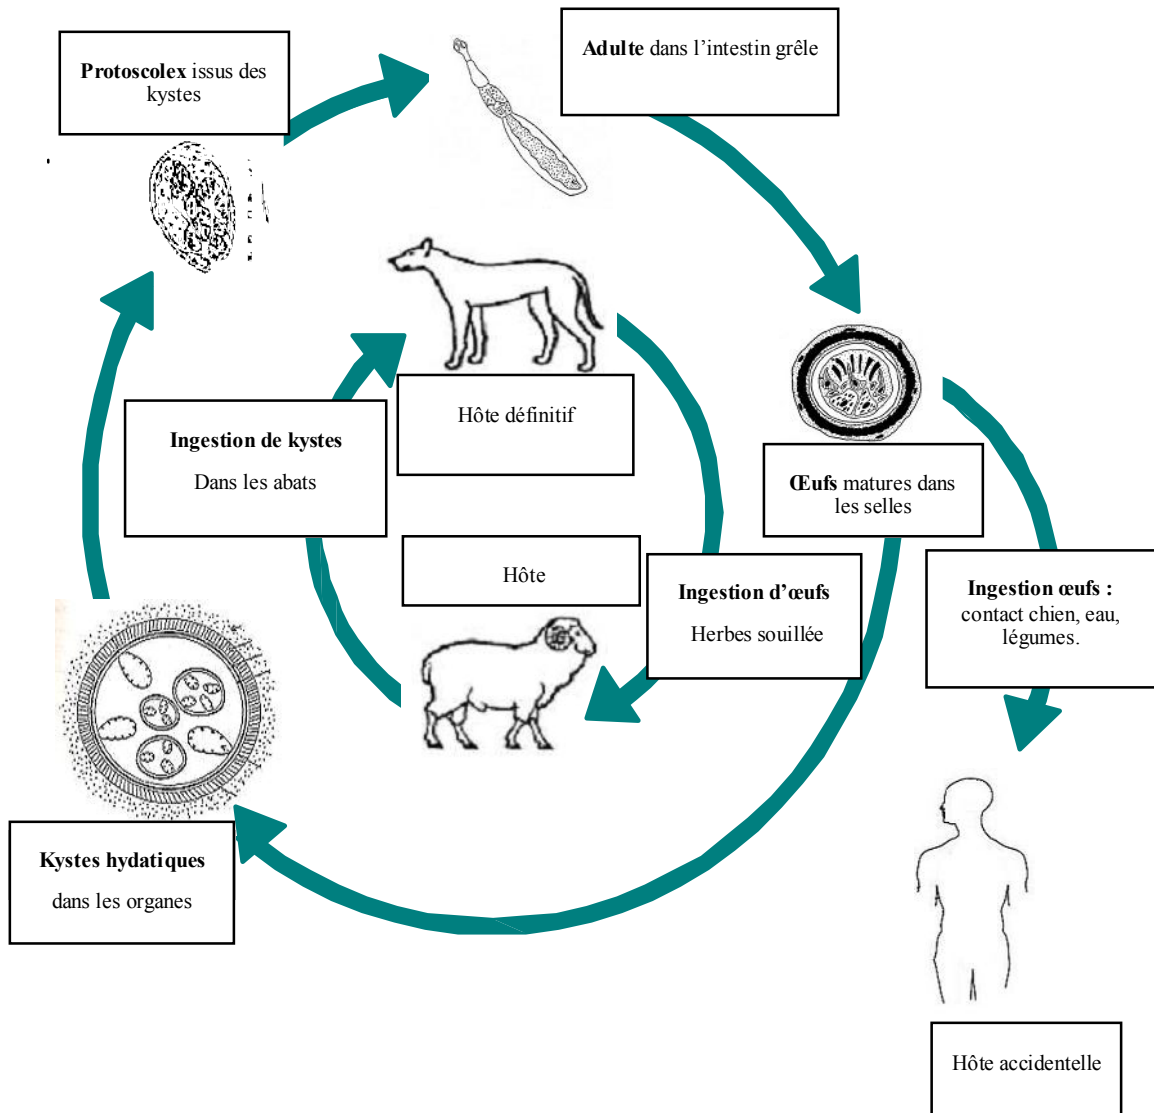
**Protoscolex** issus des kystes

**Adulte** dans l'intestin grêle

**Ingestion de kystes**

Dans les abats

Hôte définitif

**Œufs** matures dans les selles

Hôte

**Ingestion d'œufs**

Herbes souillée

**Ingestion œufs :**
contact chien, eau, légumes.

**Kystes hydatiques**

dans les organes

Hôte accidentelle